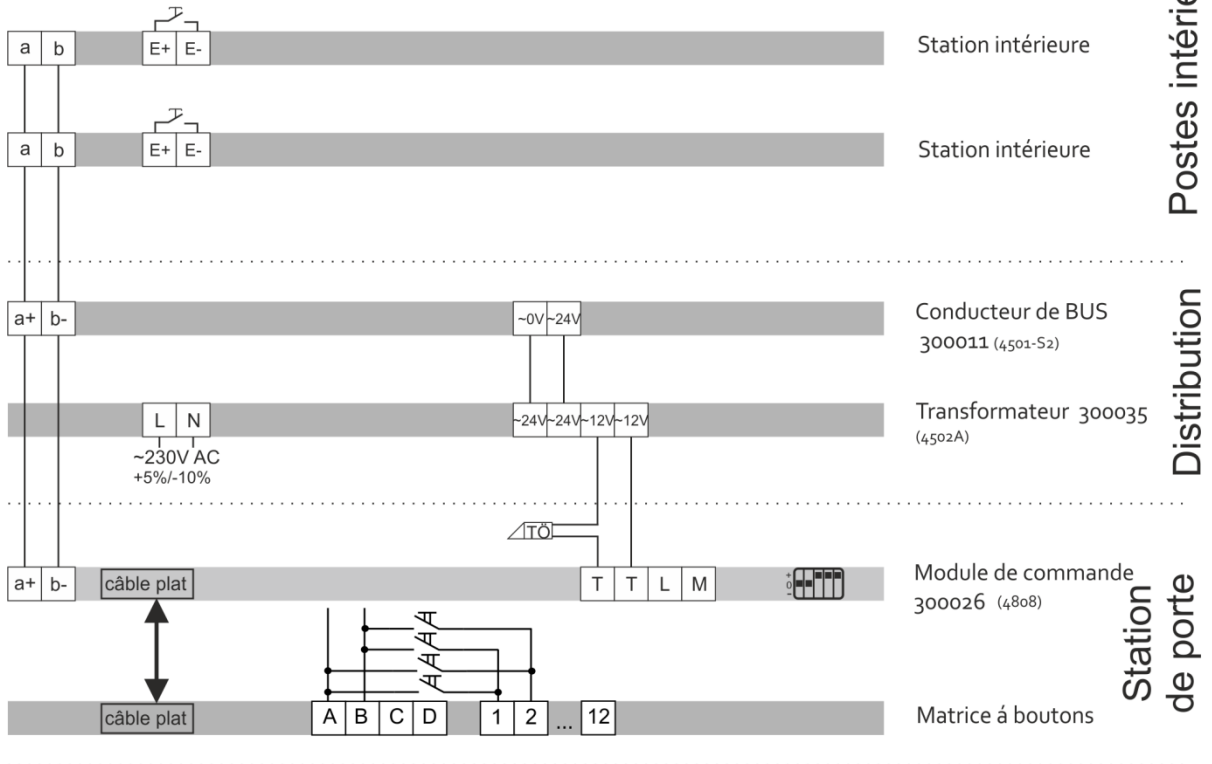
a b E+ E- Station intérieure

a b E+ E- Station intérieure

Postes intérie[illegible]

a+ b- ~0V ~24V Conducteur de BUS 300011 (4501-S2)

L N ~24V ~24V ~12V ~12V Transformateur 300035 (4502A)

~230V AC +5%/-10%

Distribution

TÖ

a+ b- câble plat T T L M Module de commande 300026 (4808)

+ 0 -

câble plat A B C D 1 2 ... 12 Matrice á boutons

Station de porte